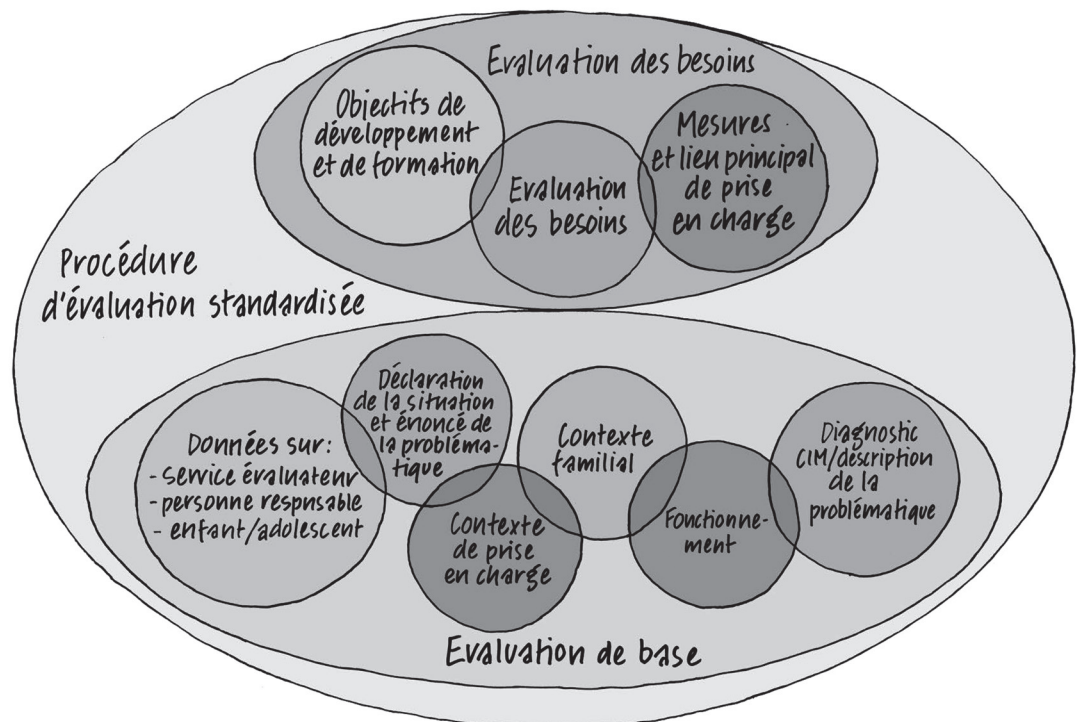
Evaluation des besoins

Objectifs de développement et de formation

Evaluation des besoins

Mesures et lieu principal de prise en charge

Procédure d'évaluation standardisée

Données sur:
- service évaluateur
- personne respnsable
- enfant/adolescent

Déclaration de la situation et énoncé de la problématique

Contexte familial

Diagnostic CIM/description de la problématique

Contexte de prise en charge

Fonctionnement

Evaluation de base